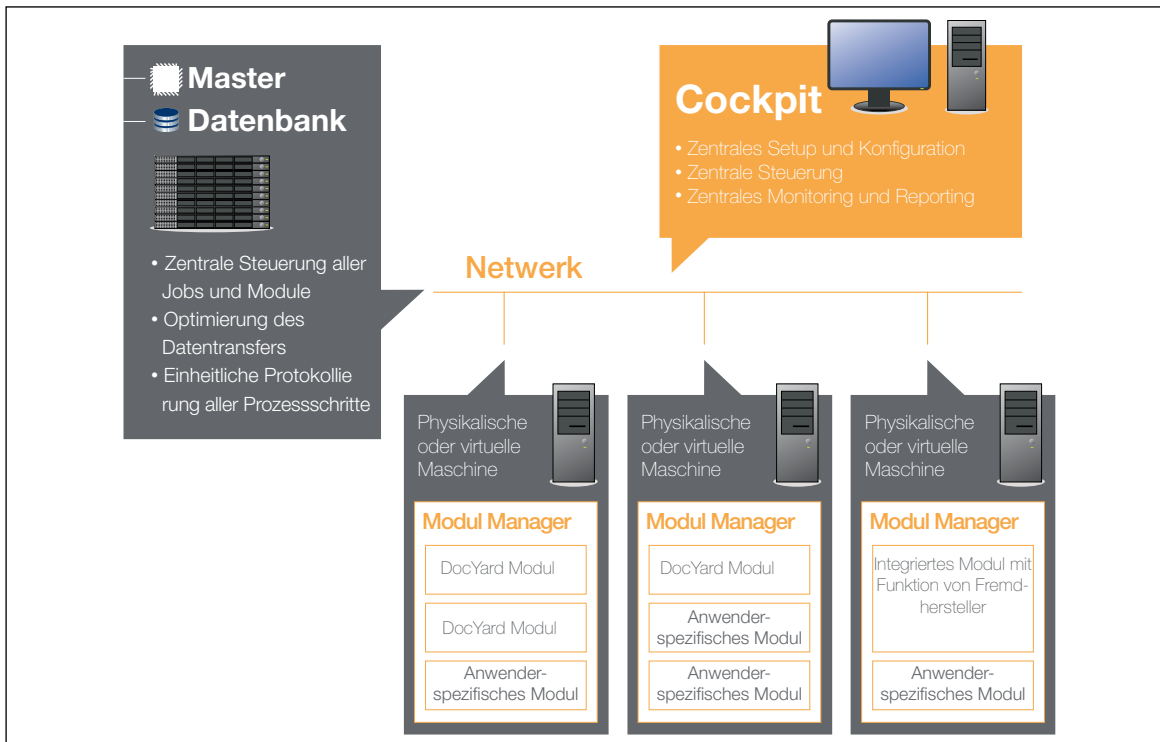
Master
Datenbank

• Zentrale Steuerung aller Jobs und Module
• Optimierung des Datentransfers
• Einheitliche Protokollierung aller Prozessschritte

Cockpit

• Zentrales Setup und Konfiguration
• Zentrale Steuerung
• Zentrales Monitoring und Reporting

Netwerk

Physikalische oder virtuelle Maschine

Modul Manager

DocYard Modul

DocYard Modul

Anwenderspezifisches Modul

Physikalische oder virtuelle Maschine

Modul Manager

DocYard Modul

Anwenderspezifisches Modul

Anwenderspezifisches Modul

Physikalische oder virtuelle Maschine

Modul Manager

Integriertes Modul mit Funktion von Fremdhersteller

Anwenderspezifisches Modul